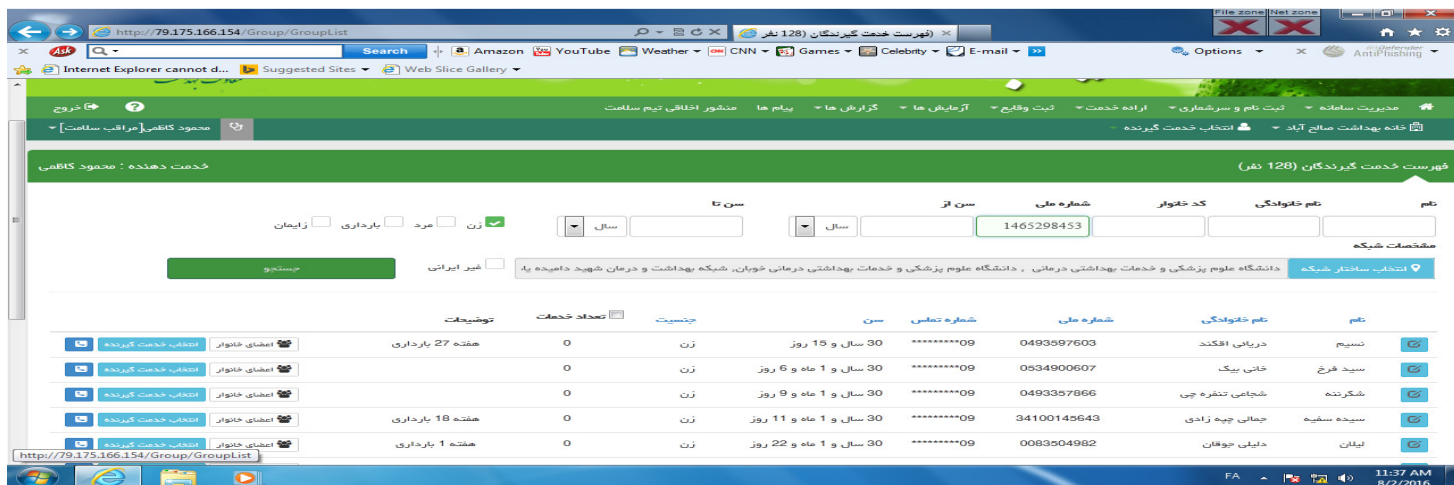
http://79.175.166.154/Group/GroupList
فهرست خدمت گیرندگان (128 نفر)
File zone Net zone
Search
Amazon YouTube Weather CNN Games Celebrity E-mail
Options
Defender AntiPhishing
Internet Explorer cannot d... Suggested Sites Web Slice Gallery

مدیریت سامانه ▾ ثبت نام و سرشماری ▾ ارائه خدمت ▾ ثبت وقایع ▾ آزمایش ها ▾ گزارش ها ▾ پیام ها منشور اخلاقی تیم سلامت
خروج
خانه بهداشت صالح آباد ▾ انتخاب خدمت گیرنده ▾
محمود کاظمی[مراقب سلامت] ▾

فهرست خدمت گیرندگان (128 نفر)
خدمت دهنده : محمود کاظمی

نام | نام خانوادگی | کد خانوار | شماره ملی | سن از | سن تا
1465298453
سال ▾ سال ▾
زن مرد بارداری زایمان
مشخصات شبکه
انتخاب ساختار شبکه
دانشگاه علوم پزشکی و خدمات بهداشتی درمانی , دانشگاه علوم پزشکی و خدمات بهداشتی درمانی خوبان, شبکه بهداشت و درمان شهید دامیده یا
غیر ایرانی
جستجو

| نام | نام خانوادگی | شماره ملی | شماره تماس | سن | جنسیت | تعداد خدمات | توضیحات | |
|---|---|---|---|---|---|---|---|---|
| نسیم | دریانی اقکند | 0493597603 | 09********* | 30 سال و 15 روز | زن | 0 | هفته 27 بارداری | اعضای خانوار انتخاب خدمت گیرنده |
| سید فرخ | خاتی بیک | 0534900607 | 09********* | 30 سال و 1 ماه و 6 روز | زن | 0 | | اعضای خانوار انتخاب خدمت گیرنده |
| شکرنته | شجاعی تنفره چی | 0493357866 | 09********* | 30 سال و 1 ماه و 9 روز | زن | 0 | | اعضای خانوار انتخاب خدمت گیرنده |
| سیده سفیه | جمالی چپه زادی | 34100145643 | 09********* | 30 سال و 1 ماه و 11 روز | زن | 0 | هفته 18 بارداری | اعضای خانوار انتخاب خدمت گیرنده |
| لیلان | دلیلی جوقان | 0083504982 | 09********* | 30 سال و 1 ماه و 22 روز | زن | 0 | هفته 1 بارداری | اعضای خانوار انتخاب خدمت گیرنده |

http://79.175.166.154/Group/GroupList
FA 11:37 AM 8/2/2016